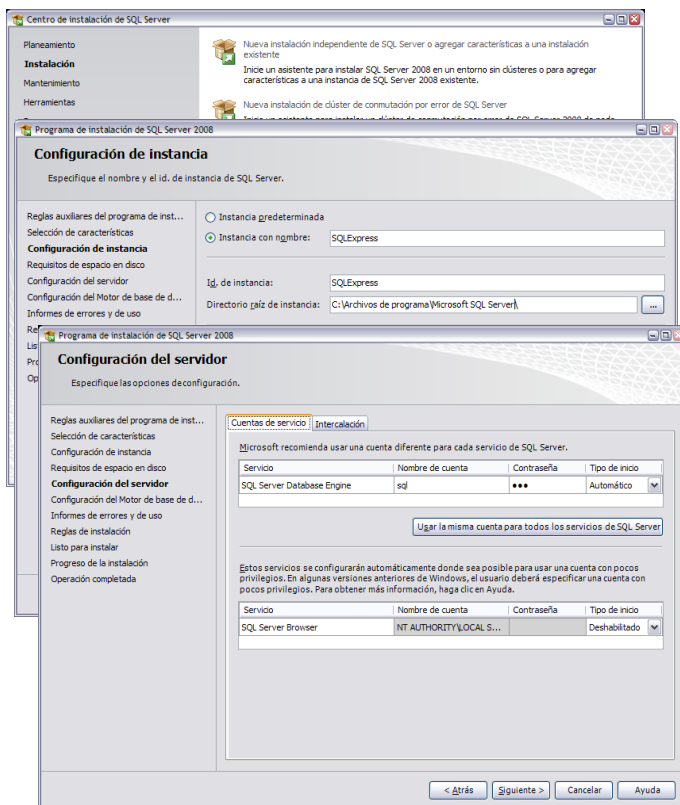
Centro de instalación de SQL Server

Planeamiento
Instalación
Mantenimiento
Herramientas

Nueva instalación independiente de SQL Server o agregar características a una instalación existente
Inicie un asistente para instalar SQL Server 2008 en un entorno sin clústeres o para agregar características a una instancia de SQL Server 2008 existente.

Nueva instalación de clúster de conmutación por error de SQL Server
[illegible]

Programa de instalación de SQL Server 2008

Configuración de instancia
Especifique el nombre y el id. de instancia de SQL Server.

Reglas auxiliares del programa de inst...
Selección de características
Configuración de instancia
Requisitos de espacio en disco
Configuración del servidor
Configuración del Motor de base de d...
Informes de errores y de uso
Re
Lis
Pro
Op

Instancia predeterminada
Instancia con nombre: SQLExpress

Id. de instancia: SQLExpress
Directorio raíz de instancia: C:\Archivos de programa\Microsoft SQL Server\ ...

Programa de instalación de SQL Server 2008

Configuración del servidor
Especifique las opciones deconfiguración.

Reglas auxiliares del programa de inst...
Selección de características
Configuración de instancia
Requisitos de espacio en disco
Configuración del servidor
Configuración del Motor de base de d...
Informes de errores y de uso
Reglas de instalación
Listo para instalar
Progreso de la instalación
Operación completada

Cuentas de servicio | Intercalación

Microsoft recomienda usar una cuenta diferente para cada servicio de SQL Server.

| Servicio | Nombre de cuenta | Contraseña | Tipo de inicio |
|---|---|---|---|
| SQL Server Database Engine | sql | ••• | Automático |

Usar la misma cuenta para todos los servicios de SQL Server

Estos servicios se configurarán automáticamente donde sea posible para usar una cuenta con pocos privilegios. En algunas versiones anteriores de Windows, el usuario deberá especificar una cuenta con pocos privilegios. Para obtener más información, haga clic en Ayuda.

| Servicio | Nombre de cuenta | Contraseña | Tipo de inicio |
|---|---|---|---|
| SQL Server Browser | NT AUTHORITY\LOCAL S... | | Deshabilitado |

< Atrás | Siguiente > | Cancelar | Ayuda